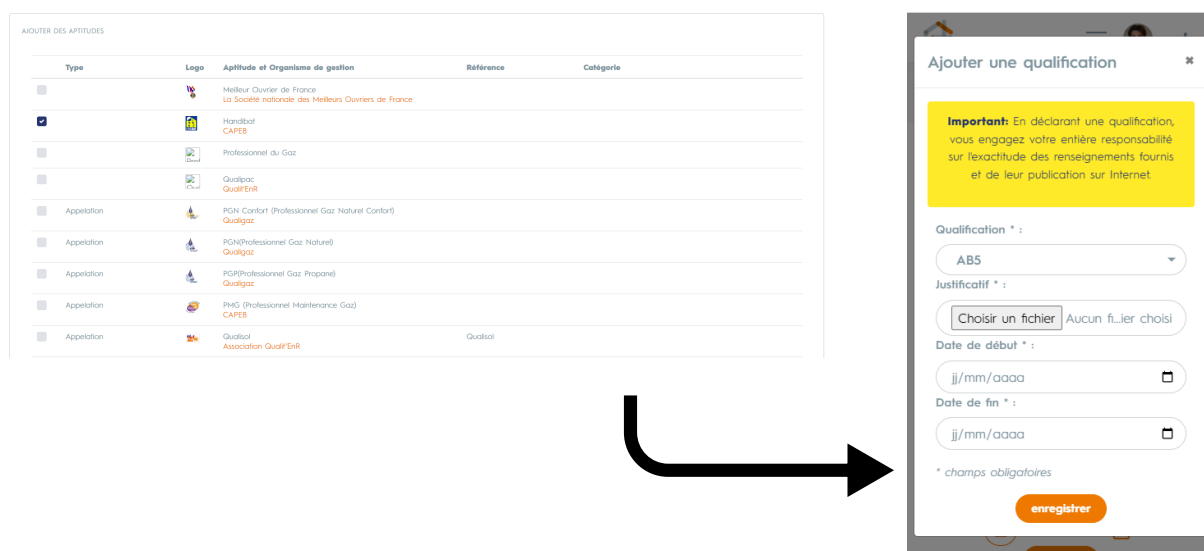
AJOUTER DES APTITUDES

| | Type | Logo | Aptitude et Organisme de gestion | Référence | Catégorie |
|---|---|---|---|---|---|
| | | | Meilleur Ouvrier de France La Société nationale des Meilleurs Ouvriers de France | | |
| | | | Handibat CAPEB | | |
| | | | Professionnel du Gaz | | |
| | | | Qualipac Qualit'EnR | | |
| | Appelation | | PGN Confort (Professionnel Gaz Naturel Confort) Qualigaz | | |
| | Appelation | | PGN(Professionnel Gaz Naturel) Qualigaz | | |
| | Appelation | | PGP(Professionnel Gaz Propane) Qualigaz | | |
| | Appelation | | PMG (Professionnel Maintenance Gaz) CAPEB | | |
| | Appelation | | Qualisol Association Qualit'EnR | Qualisol | |

Ajouter une qualification

Important: En déclarant une qualification, vous engagez votre entière responsabilité sur l'exactitude des renseignements fournis et de leur publication sur Internet.

Qualification * :
AB5
Justificatif * :
Choisir un fichier Aucun fi...ier choisi
Date de début * :
jj/mm/aaaa
Date de fin * :
jj/mm/aaaa
* champs obligatoires
enregistrer